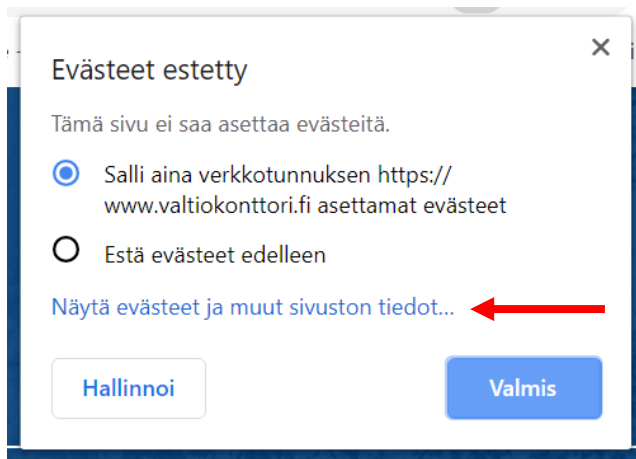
Evästeet estetty

×

Tämä sivu ei saa asettaa evästeitä.

Salli aina verkkotunnuksen https://www.valtiokonttori.fi asettamat evästeet

Estä evästeet edelleen

Näytä evästeet ja muut sivuston tiedot...

Hallinnoi

Valmis